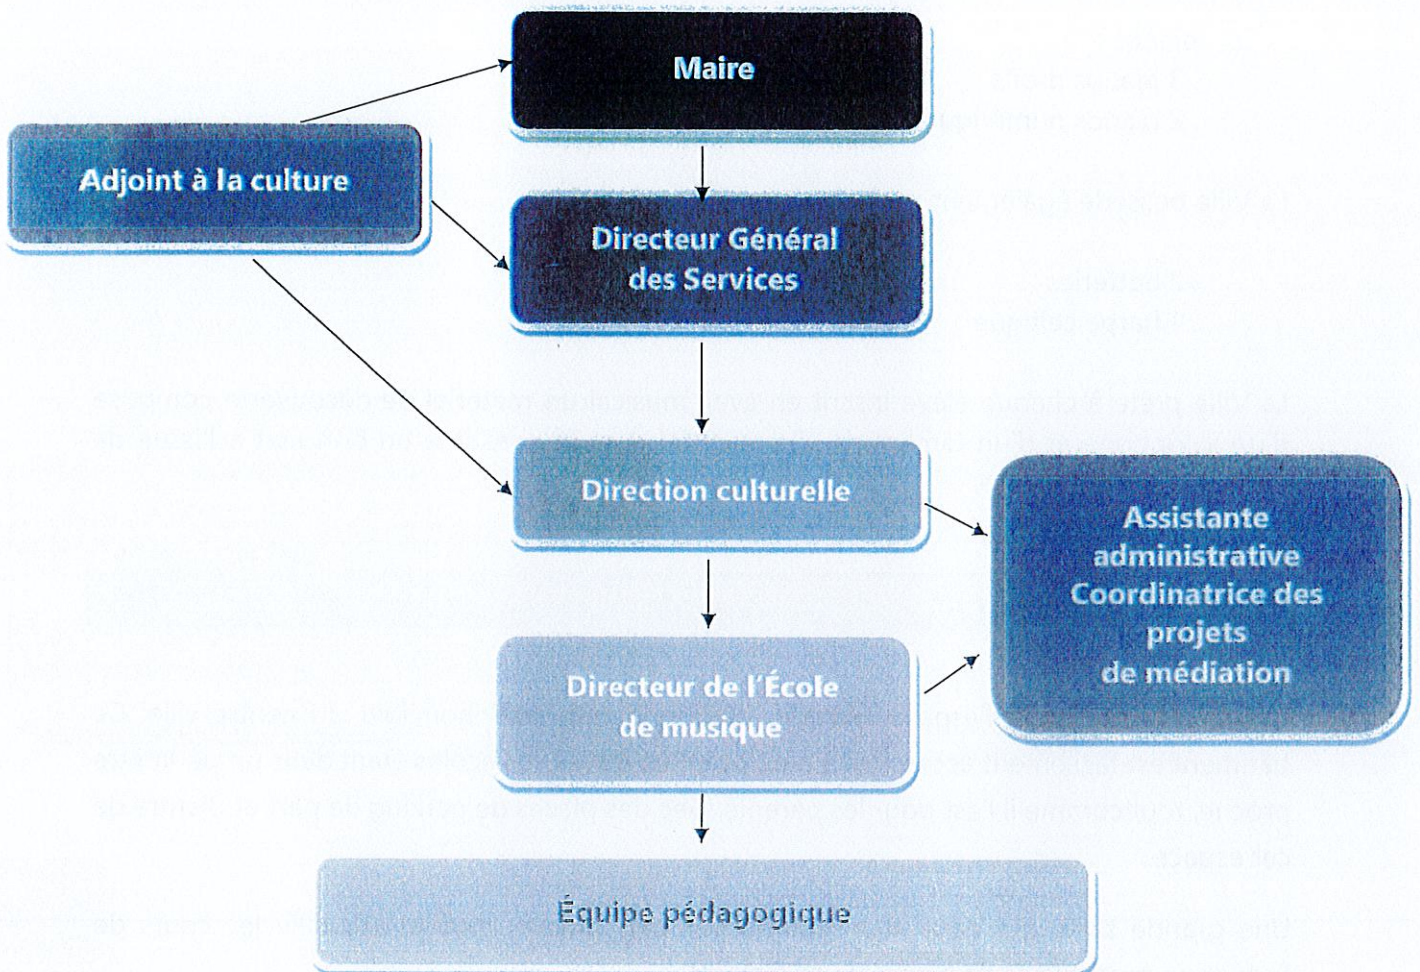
Maire

Adjoint à la culture

Directeur Général des Services

Direction culturelle

Assistante administrative Coordinatrice des projets de médiation

Directeur de l'École de musique

Équipe pédagogique